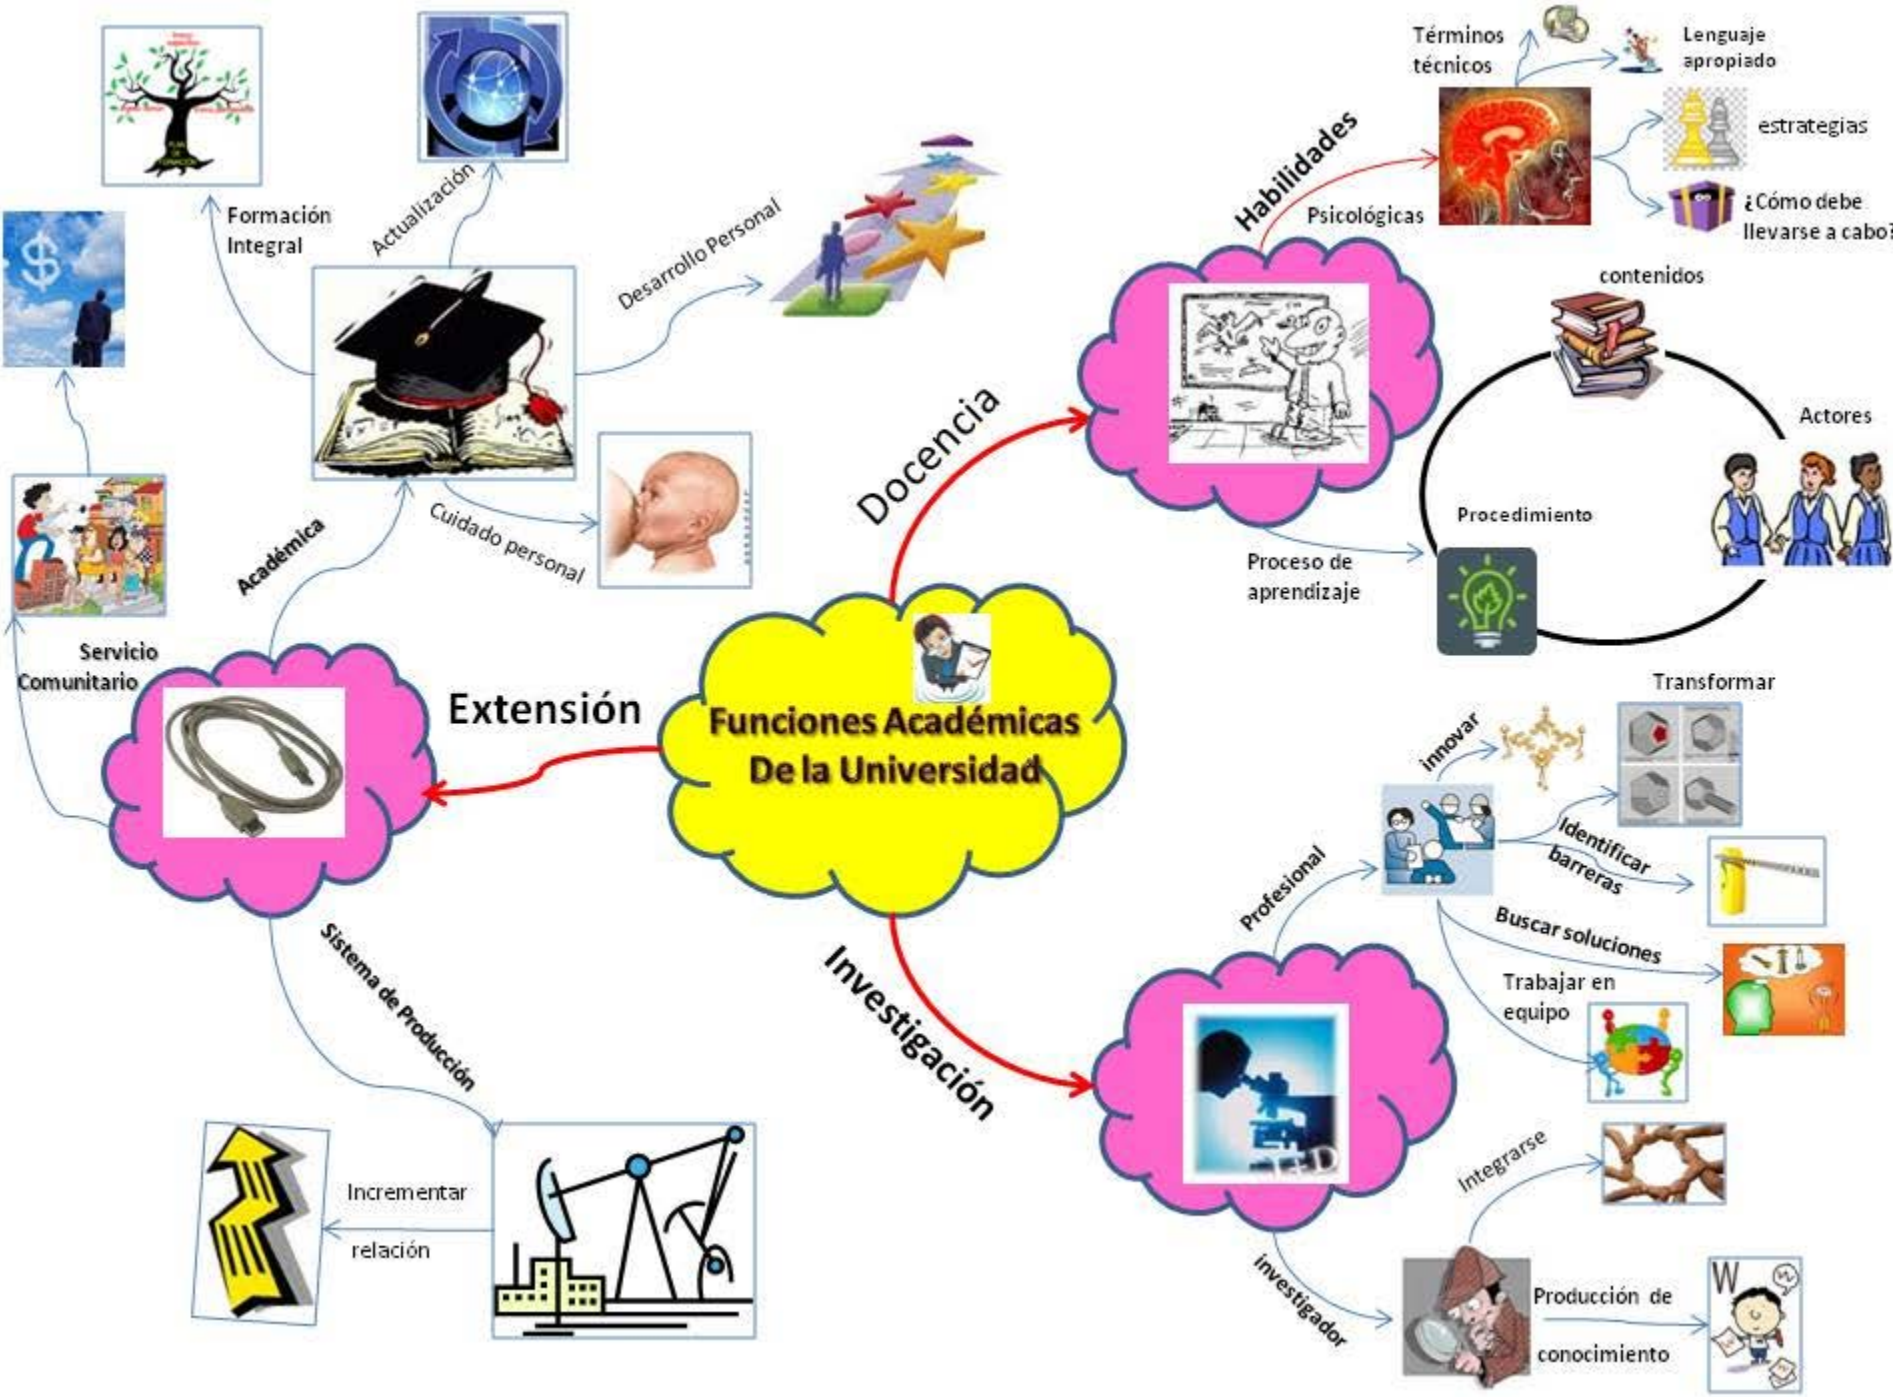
Funciones Académicas De la Universidad

Docencia

Habilidades

Psicológicas

Términos técnicos

Lenguaje apropiado

estrategias

¿Cómo debe llevarse a cabo?

contenidos

Actores

Procedimiento

Proceso de aprendizaje

Extensión

Académica

Formación Integral

Actualización

Desarrollo Personal

Cuidado personal

Servicio Comunitario

Sistema de Producción

Incrementar relación

Investigación

Profesional

innovar

Transformar

Identificar barreras

Buscar soluciones

Trabajar en equipo

investigador

Integrarse

Producción de conocimiento